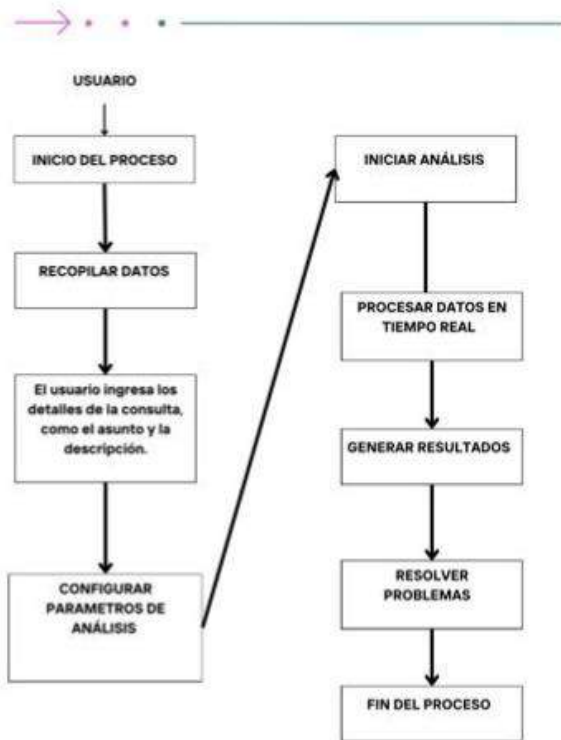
USUARIO

INICIO DEL PROCESO

RECOPILAR DATOS

El usuario ingresa los detalles de la consulta, como el asunto y la descripción.

CONFIGURAR PARAMETROS DE ANÁLISIS

INICIAR ANÁLISIS

PROCESAR DATOS EN TIEMPO REAL

GENERAR RESULTADOS

RESOLVER PROBLEMAS

FIN DEL PROCESO